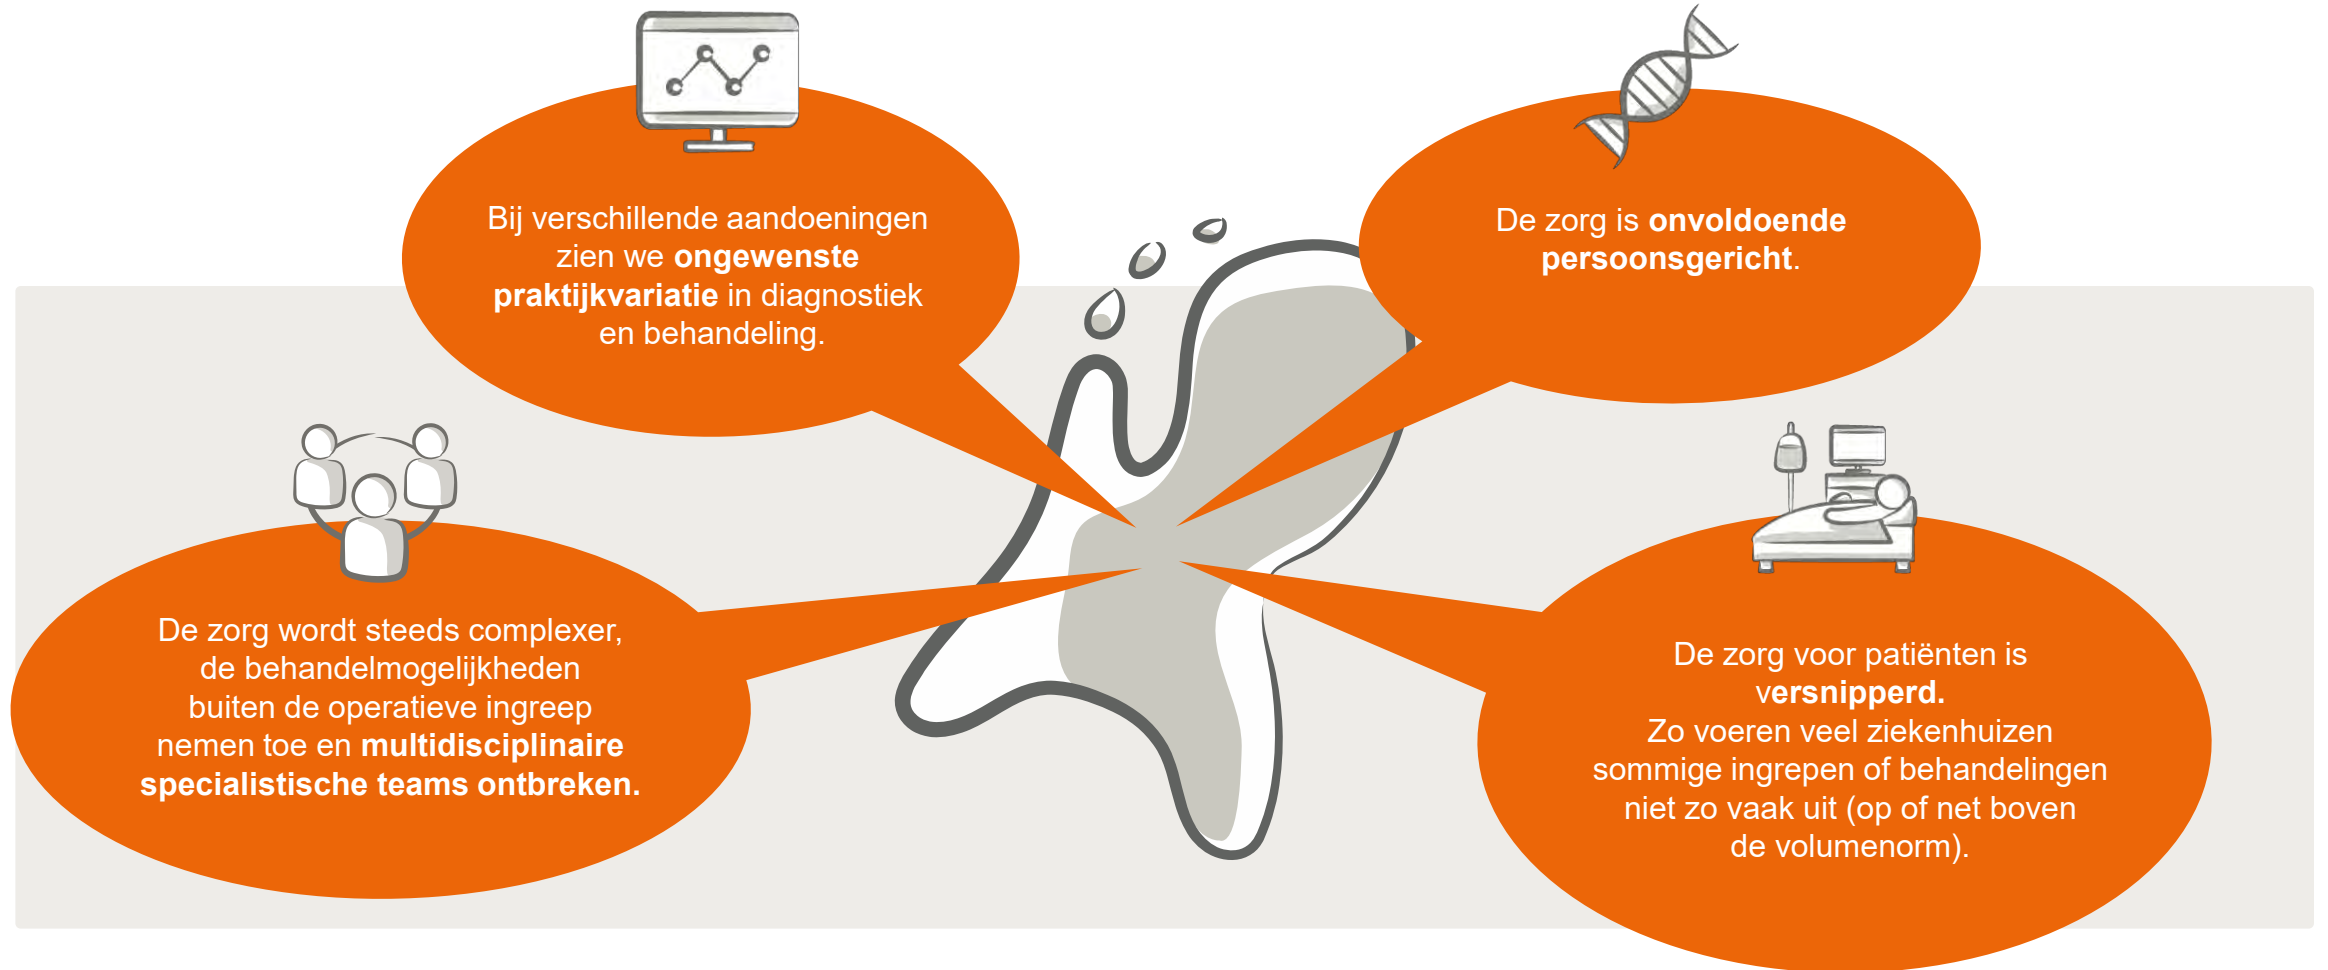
Bij verschillende aandoeningen zien we ongewenste praktijkvariatie in diagnostiek en behandeling.

De zorg is onvoldoende persoonsgericht.

De zorg wordt steeds complexer, de behandelmogelijkheden buiten de operatieve ingreep nemen toe en multidisciplinaire specialistische teams ontbreken.

De zorg voor patiënten is versnipperd.
Zo voeren veel ziekenhuizen sommige ingrepen of behandelingen niet zo vaak uit (op of net boven de volumenorm).